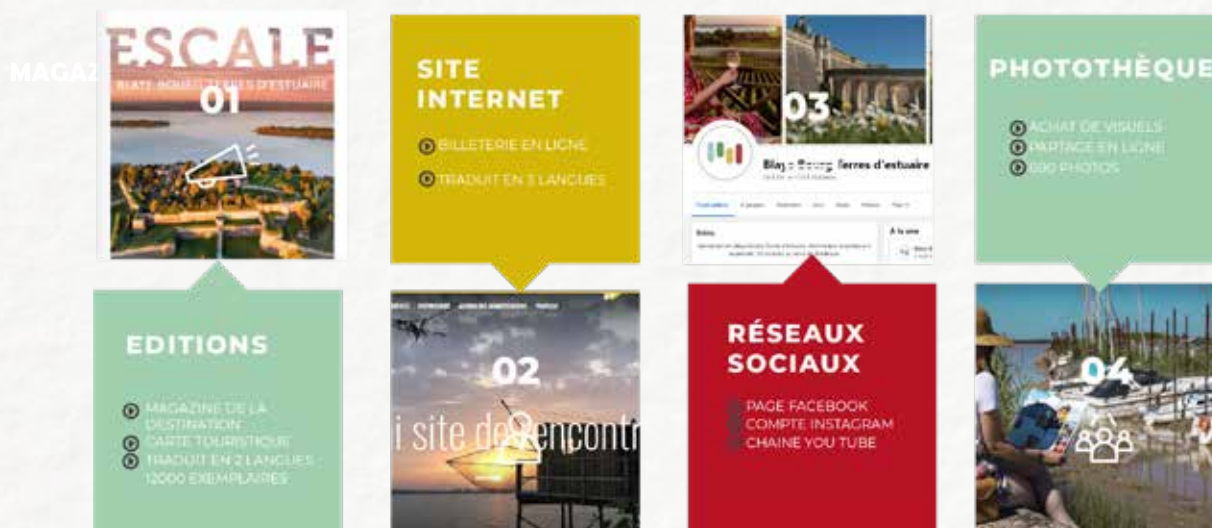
MAGAZ

ESCALE

BLAYE BOURG TERRES D'ESTUAIRE

01

EDITIONS

MAGAZINE DE LA DESTINATION
CARTE TOURISTIQUE
TRADUIT EN 2 LANGUES
12000 EXEMPLAIRES

SITE INTERNET

BILLETERIE EN LIGNE
TRADUIT EN 3 LANGUES

02

i site de rencontr

03

Blaye Bourg Terres d'estuaire

RÉSEAUX SOCIAUX

PAGE FACEBOOK
COMPTE INSTAGRAM
CHAINE YOU TUBE

PHOTOTHÈQUE

ACHAT DE VISUELS
PARTAGE EN LIGNE
600 PHOTOS

04